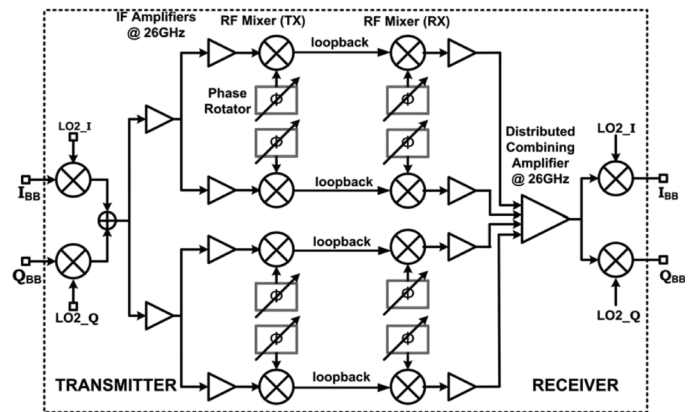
IF Amplifiers @ 26GHz

RF Mixer (TX)

RF Mixer (RX)

loopback

Phase Rotator

$\phi$

$\phi$

$\phi$

$\phi$

loopback

LO2_I

$I_{BB}$

$Q_{BB}$

LO2_Q

Distributed Combining Amplifier @ 26GHz

LO2_I

$I_{BB}$

$Q_{BB}$

LO2_Q

loopback

$\phi$

$\phi$

$\phi$

$\phi$

loopback

TRANSMITTER

RECEIVER